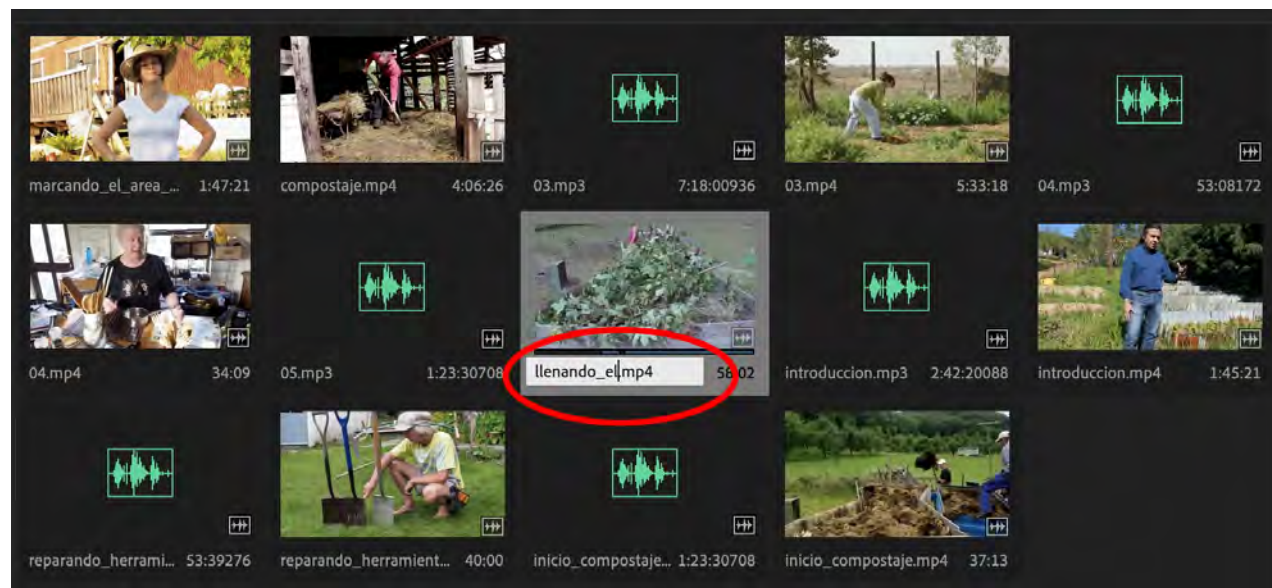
marcando_el_area_... 1:47:21
compostaje.mp4 4:06:26
03.mp3 7:18:00936
03.mp4 5:33:18
04.mp3 53:08172
04.mp4 34:09
05.mp3 1:23:30708
llenando_el.mp4 58:02
introduccion.mp3 2:42:20088
introduccion.mp4 1:45:21
reparando_herrami... 53:39276
reparando_herramient... 40:00
inicio_compostaje... 1:23:30708
inicio_compostaje.mp4 37:13